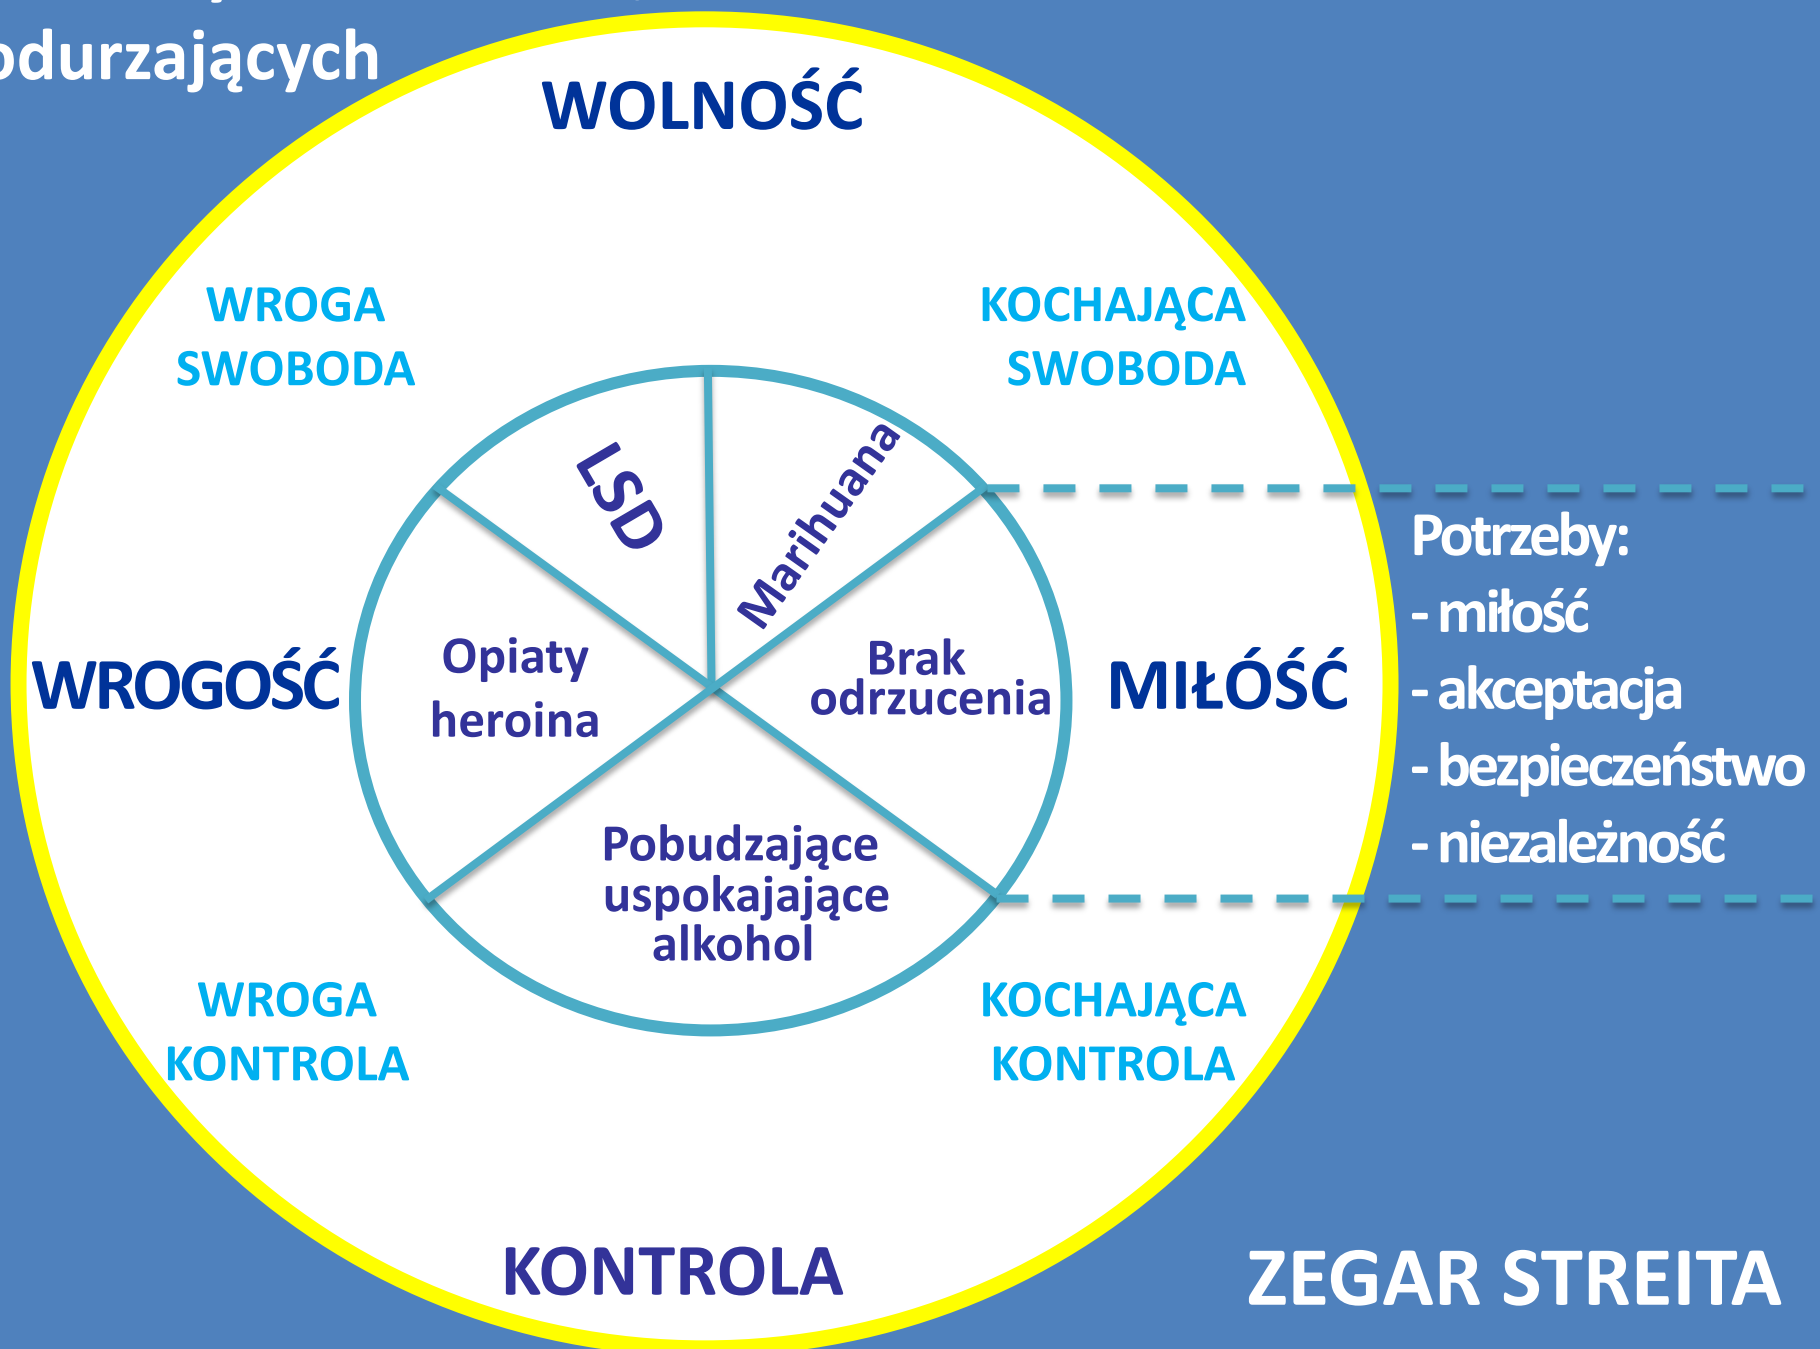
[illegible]odurzających

WOLNOŚĆ

WROGA SWOBODA

KOCHAJĄCA SWOBODA

LSD

Marihuana

WROGOŚĆ

Opiaty heroina

Brak odrzucenia

MIŁÓŚĆ

Potrzeby:
- miłość
- akceptacja
- bezpieczeństwo
- niezależność

Pobudzające uspokajające alkohol

WROGA KONTROLA

KOCHAJĄCA KONTROLA

KONTROLA

ZEGAR STREITA